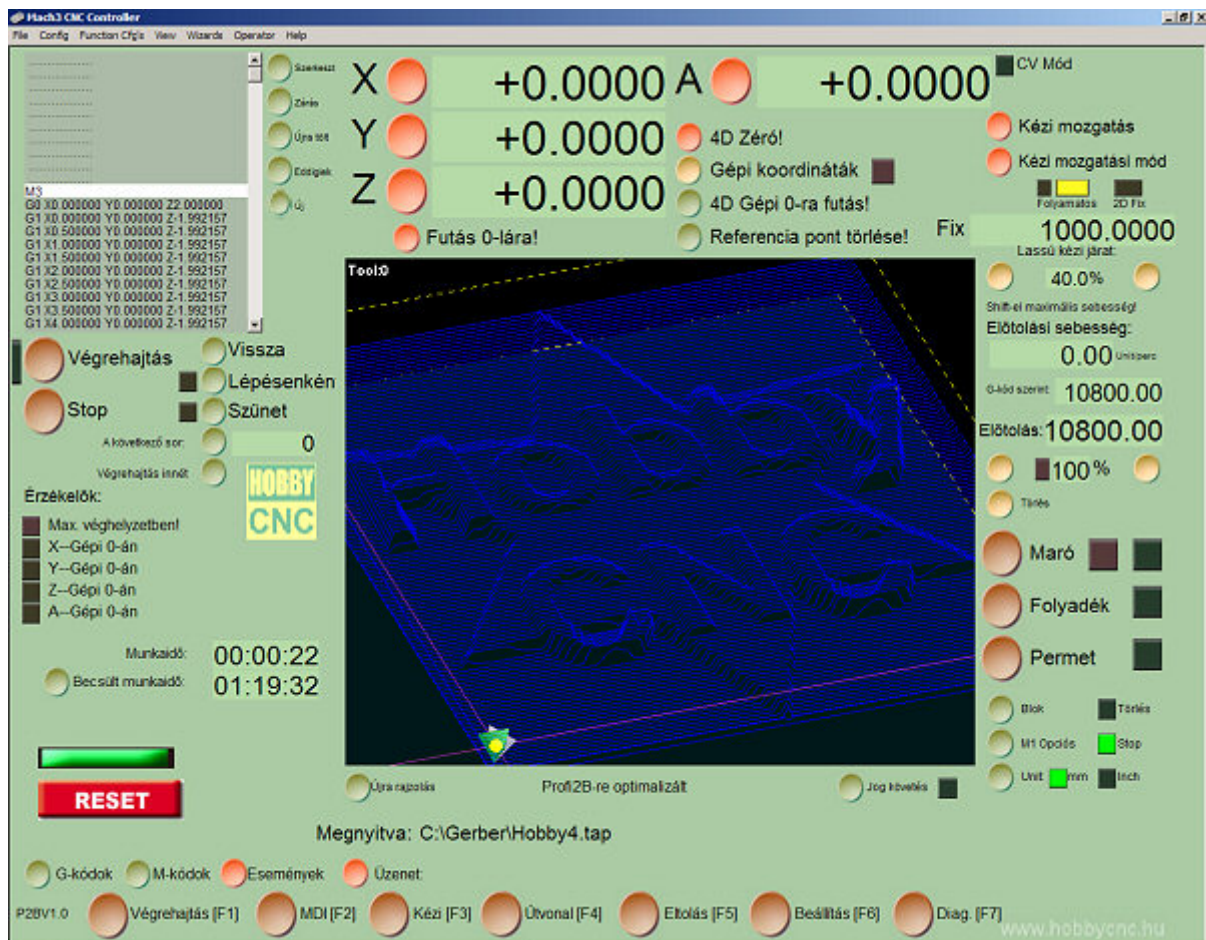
Mach3 CNC Controller
File Config Function Cfg's View Wizards Operator Help

Szerkeszt
Zárás
Újra tölt
Eddigiek
Új

M3
G0 X0.000000 Y0.000000 Z2.000000
G1 X0.000000 Y0.000000 Z-1.992157
G1 X0.500000 Y0.000000 Z-1.992157
G1 X1.000000 Y0.000000 Z-1.992157
G1 X1.500000 Y0.000000 Z-1.992157
G1 X2.000000 Y0.000000 Z-1.992157
G1 X2.500000 Y0.000000 Z-1.992157
G1 X3.000000 Y0.000000 Z-1.992157
G1 X3.500000 Y0.000000 Z-1.992157
G1 X4.000000 Y0.000000 Z-1.992157

X +0.0000
Y +0.0000
Z +0.0000
A +0.0000

CV Mód
4D Zéró!
Gépi koordináták
4D Gépi 0-ra futás!
Referencia pont törlése!
Futás 0-lára!

Kézi mozgatás
Kézi mozgatási mód
Folyamatos 2D Fix
Fix 1000.0000
Lassú kézi járat:
40.0%
Shift-el maximális sebesség!
Előtolási sebesség:
0.00 Unit/perc
G-kód szerint 10800.00
Előtolás: 10800.00
100 %
Törlés

Tool:0

Végrehajtás
Vissza
Lépésenkén
Stop
Szünet
A következő sor: 0
Végrehajtás innét

HOBBY
CNC

Érzékelők:
Max. véghelyzetben!
X--Gépi 0-án
Y--Gépi 0-án
Z--Gépi 0-án
A--Gépi 0-án

Munkaidő: 00:00:22
Becsült munkaidő: 01:19:32

RESET

Maró
Folyadék
Permet
Blok Törlés
M1 Opciós Stop
Unit mm Inch

Újra rajzolás
Profi2B-re optimalizált
Jog követés

Megnyitva: C:\Gerber\Hobby4.tap

G-kódok M-kódok Események Üzenet:

P2BV1.0 Végrehajtás [F1] MDI [F2] Kézi [F3] Útvonal [F4] Eltolás [F5] Beállítás [F6] Diag. [F7]
www.hobbycnc.hu